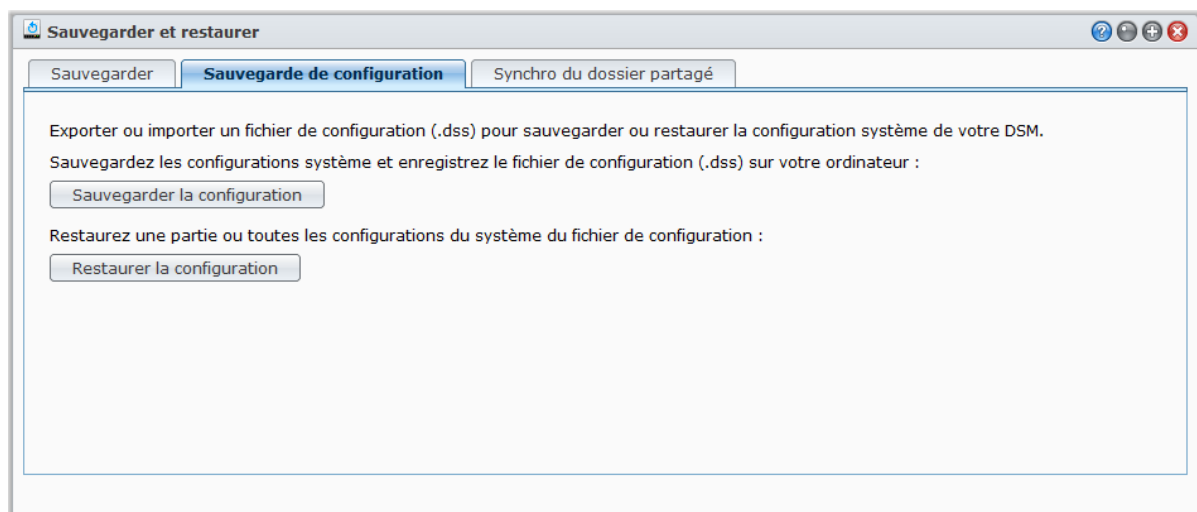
Sauvegarder et restaurer

Sauvegarder | Sauvegarde de configuration | Synchro du dossier partagé

Exporter ou importer un fichier de configuration (.dss) pour sauvegarder ou restaurer la configuration système de votre DSM.

Sauvegardez les configurations système et enregistrez le fichier de configuration (.dss) sur votre ordinateur :

Sauvegarder la configuration

Restaurez une partie ou toutes les configurations du système du fichier de configuration :

Restaurer la configuration